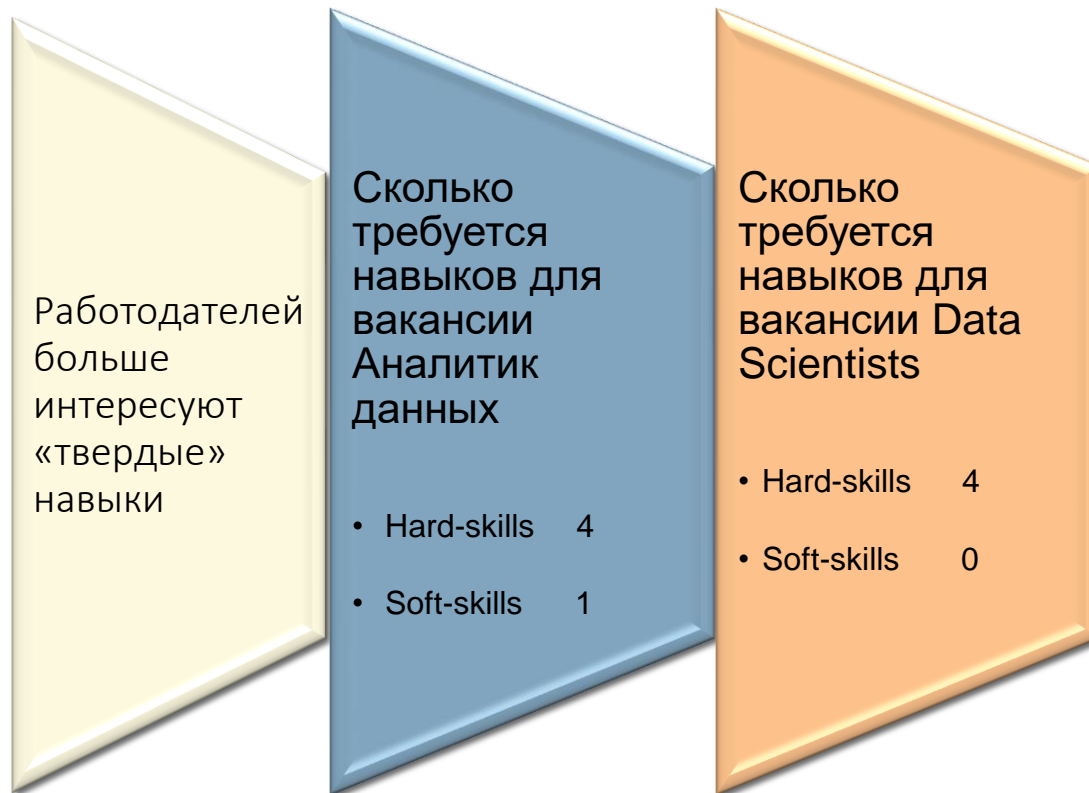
Работодателей больше интересуют «твердые» навыки

Сколько требуется навыков для вакансии Аналитик данных

- Hard-skills 4
- Soft-skills 1

Сколько требуется навыков для вакансии Data Scientists

- Hard-skills 4
- Soft-skills 0